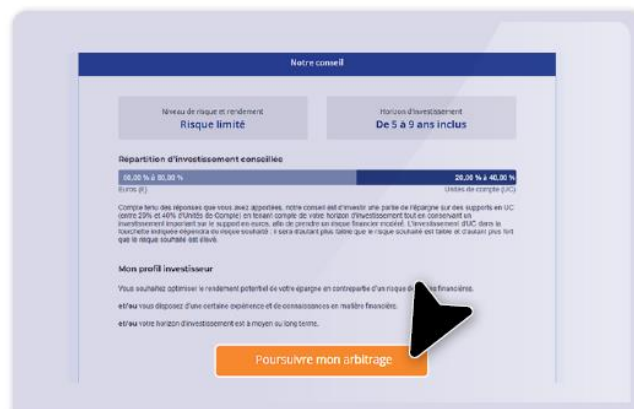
Notre conseil

Niveau de risque et rendement
Risque limité

Horizon d'investissement
De 5 à 9 ans inclus

Répartition d'investissement conseillée

60,00 % à 80,00 %
Euros (€)

20,00 % à 40,00 %
Unités de compte (UC)

Compte tenu des réponses que vous avez apportées, notre conseil est d'investir une partie de l'épargne sur des supports en UC (entre 20% et 40% d'Unités de Compte) en tenant compte de votre horizon d'investissement tout en conservant un investissement important sur le support en euros, afin de prendre un risque financier modéré. L'investissement d'UC dans la fourchette indiquée dépendra du risque souhaité : il sera d'autant plus faible que le risque souhaité est faible et d'autant plus fort que le risque souhaité est élevé.

Mon profil investisseur

Vous souhaitez optimiser le rendement potentiel de votre épargne en contrepartie d'un risque de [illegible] financières.

et/ou vous disposez d'une certaine expérience et de connaissances en matière financière.

et/ou votre horizon d'investissement est à moyen ou long terme.

Poursuivre mon arbitrage